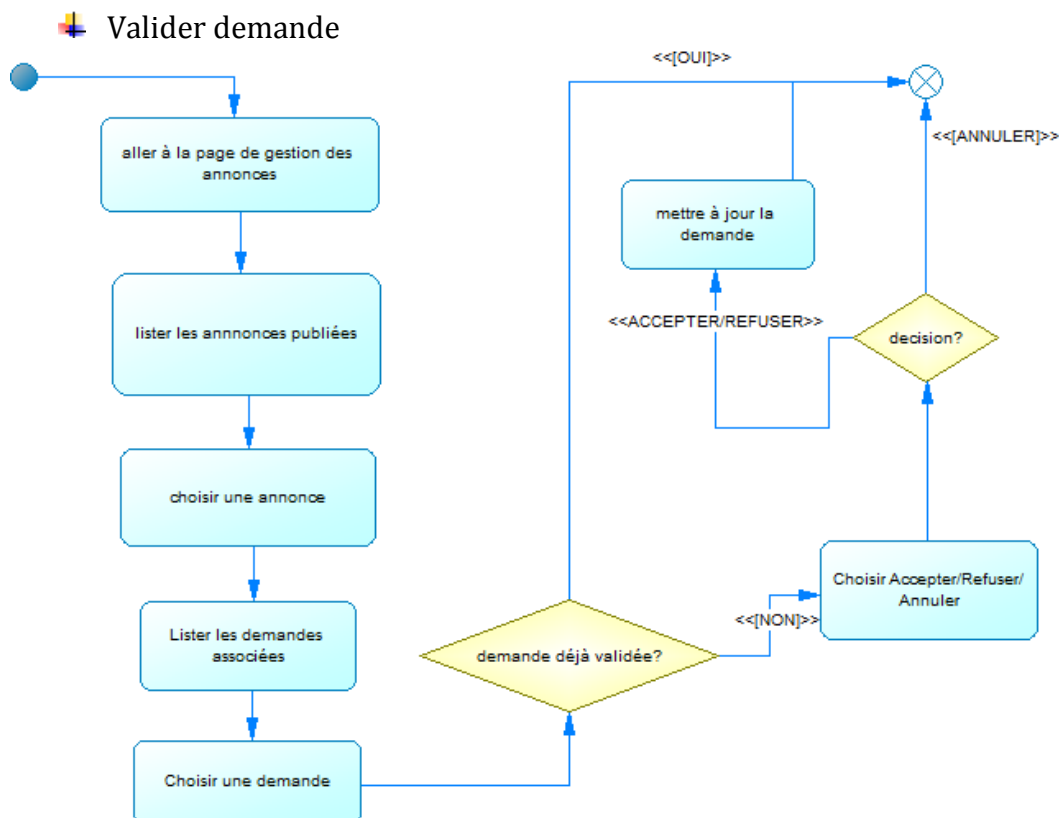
Valider demande

aller à la page de gestion des annonces

lister les annnonces publiées

choisir une annonce

Lister les demandes associées

Choisir une demande

demande déjà validée?

<<[OUI]>>

<<[NON]>>

Choisir Accepter/Refuser/ Annuler

decision?

<<[ANNULER]>>

<<ACCEPTER/REFUSER>>

mettre à jour la demande